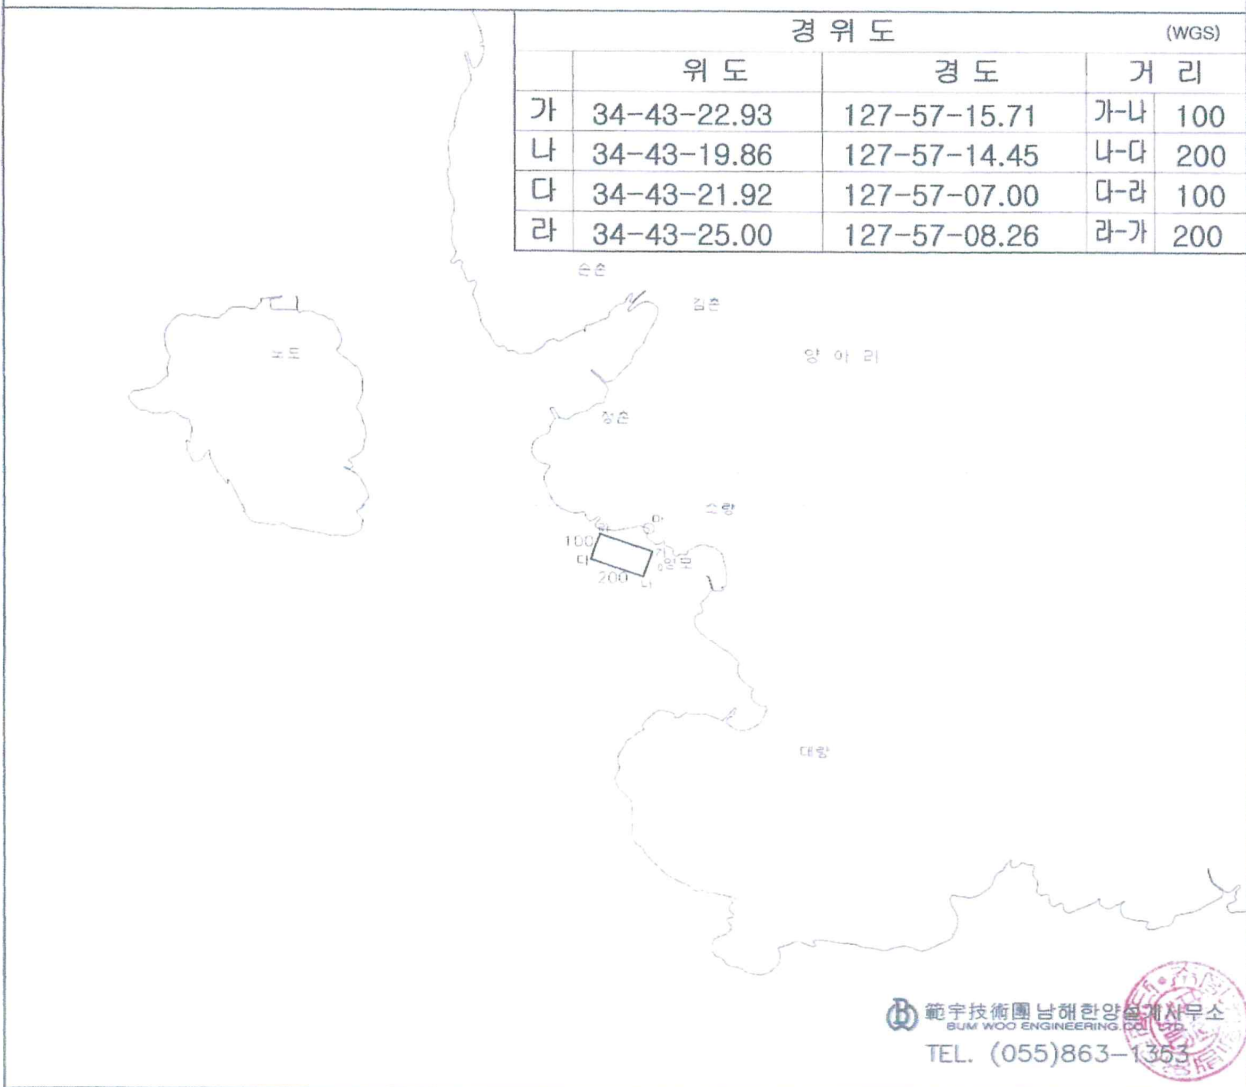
경 위 도 (WGS)

| | 위 도 | 경 도 | 거 리 | |
|---|---|---|---|---|
| 가 | 34-43-22.93 | 127-57-15.71 | 가-나 | 100 |
| 나 | 34-43-19.86 | 127-57-14.45 | 나-다 | 200 |
| 다 | 34-43-21.92 | 127-57-07.00 | 다-라 | 100 |
| 라 | 34-43-25.00 | 127-57-08.26 | 라-가 | 200 |

순촌

김촌

노도

양 아 리

장촌

소량

라

가

100

다

200

나

대량

範宇技術團 남해한양설계사무소
BUM WOO ENGINEERING CO. LTD.
TEL. (055)863-1353